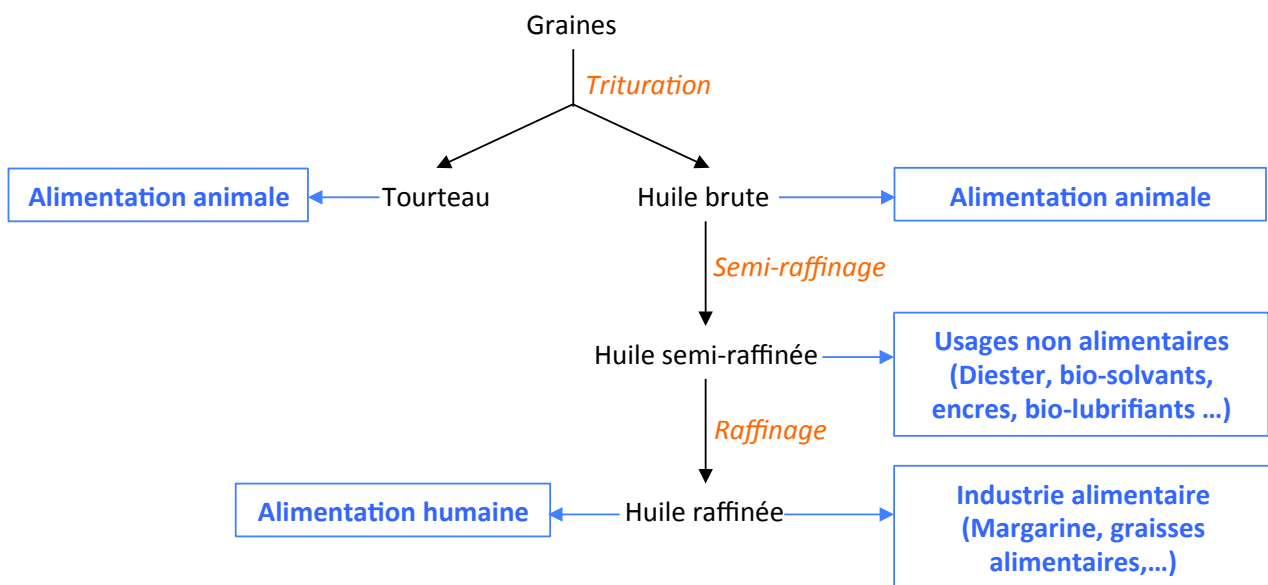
Graines

Trituration

Alimentation animale

Tourteau

Huile brute

Alimentation animale

Semi-raffinage

Huile semi-raffinée

Usages non alimentaires (Diester, bio-solvants, encres, bio-lubrifiants …)

Raffinage

Alimentation humaine

Huile raffinée

Industrie alimentaire (Margarine, graisses alimentaires,…)